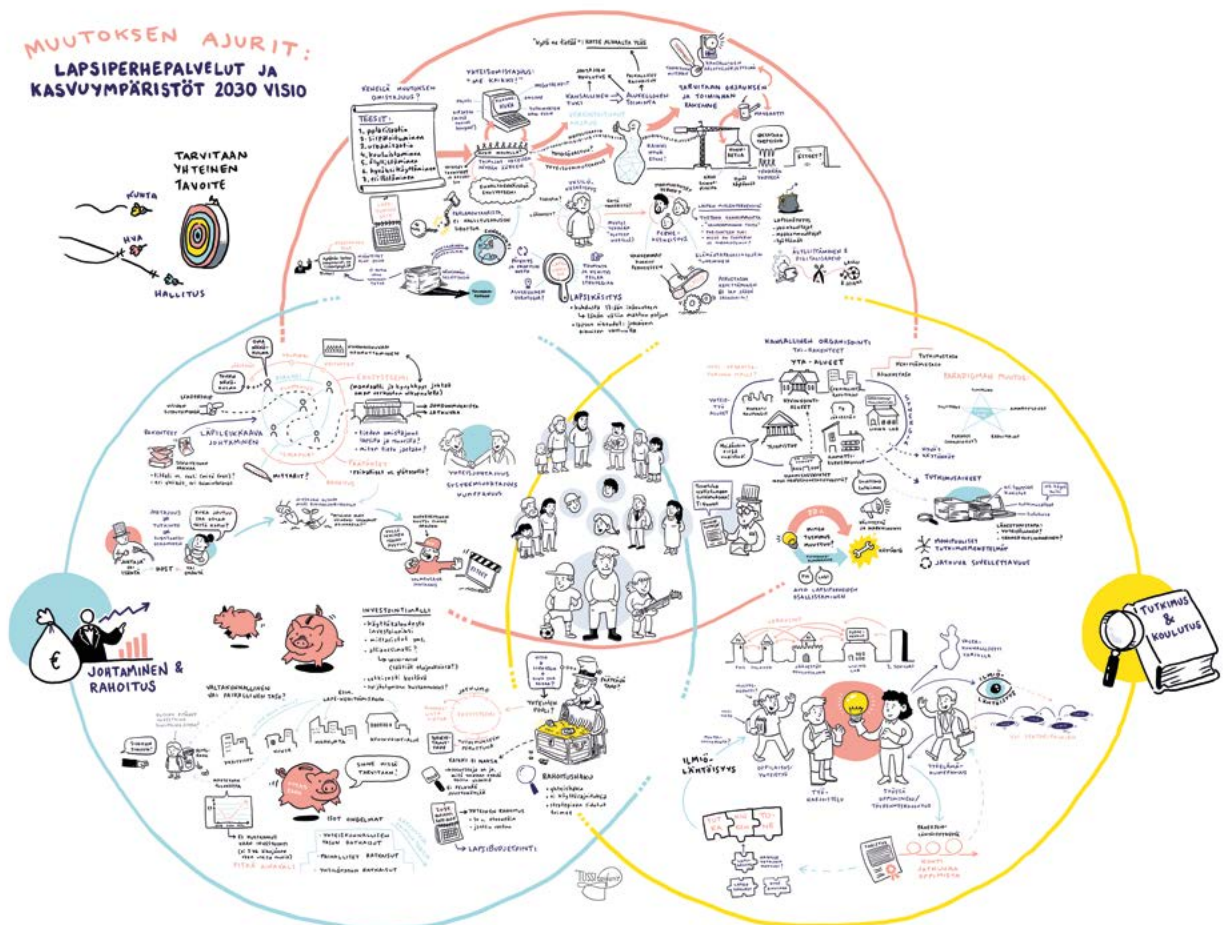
MUUTOKSEN AJURIT:
LAPSIPERHEPALVELUT JA KASVUYMPÄRISTÖT 2030 VISIO

TARVITAAN YHTEINEN TAVOITE

KUNTA
HVA
HALLITUS

KENELLÄ MUUTOKSEN OMISTAJUUS?

TEESIT:
1. pyläköistä
2. siiloutuminen
3. vraaistä
4. koulutus
5. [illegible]
6. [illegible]
7. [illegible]

YHTEISOMISTAJUUS: "ME KAIKKI"

KANSALLINEN TUKI

AJANKOHTAINEN TOIMINTA

TARVITAAN GRAAFINEN JA TOIMINNAN RAKENNE

LAPSIKÄSITYS

PERHEKÄSITYS

JOHTAMINEN & RAHOITUS

LAPSILÄKÄÄVÄ JOHTAMINEN

MITTARIT?

YHTEISJOHTAJUUS
SYVENNETTY KUMPPANUUS

INVESTOINTIAJATTELU

SINNE MISSÄ TARVITAAN!

JATKUMO

RAHOITUSMALLI

LAPSIBUDJETOINTI

KANSALLINEN ORGANISOINTI
YTA-ALUEET

PARADIGMAN MUUTOS

TUTKIMUSAIHEET

MONITIEDE
JATKUVA SOVELTAMINEN

TUTKIMUS & KOULUTUS

ILMIÖ-LÄHTÖISYYS

TYÖ-HARJOITTELU

TYÖSSÄ OPPIMINEN

TULEVAISUUS

JATKUVA OPPIMINEN

TUSSI